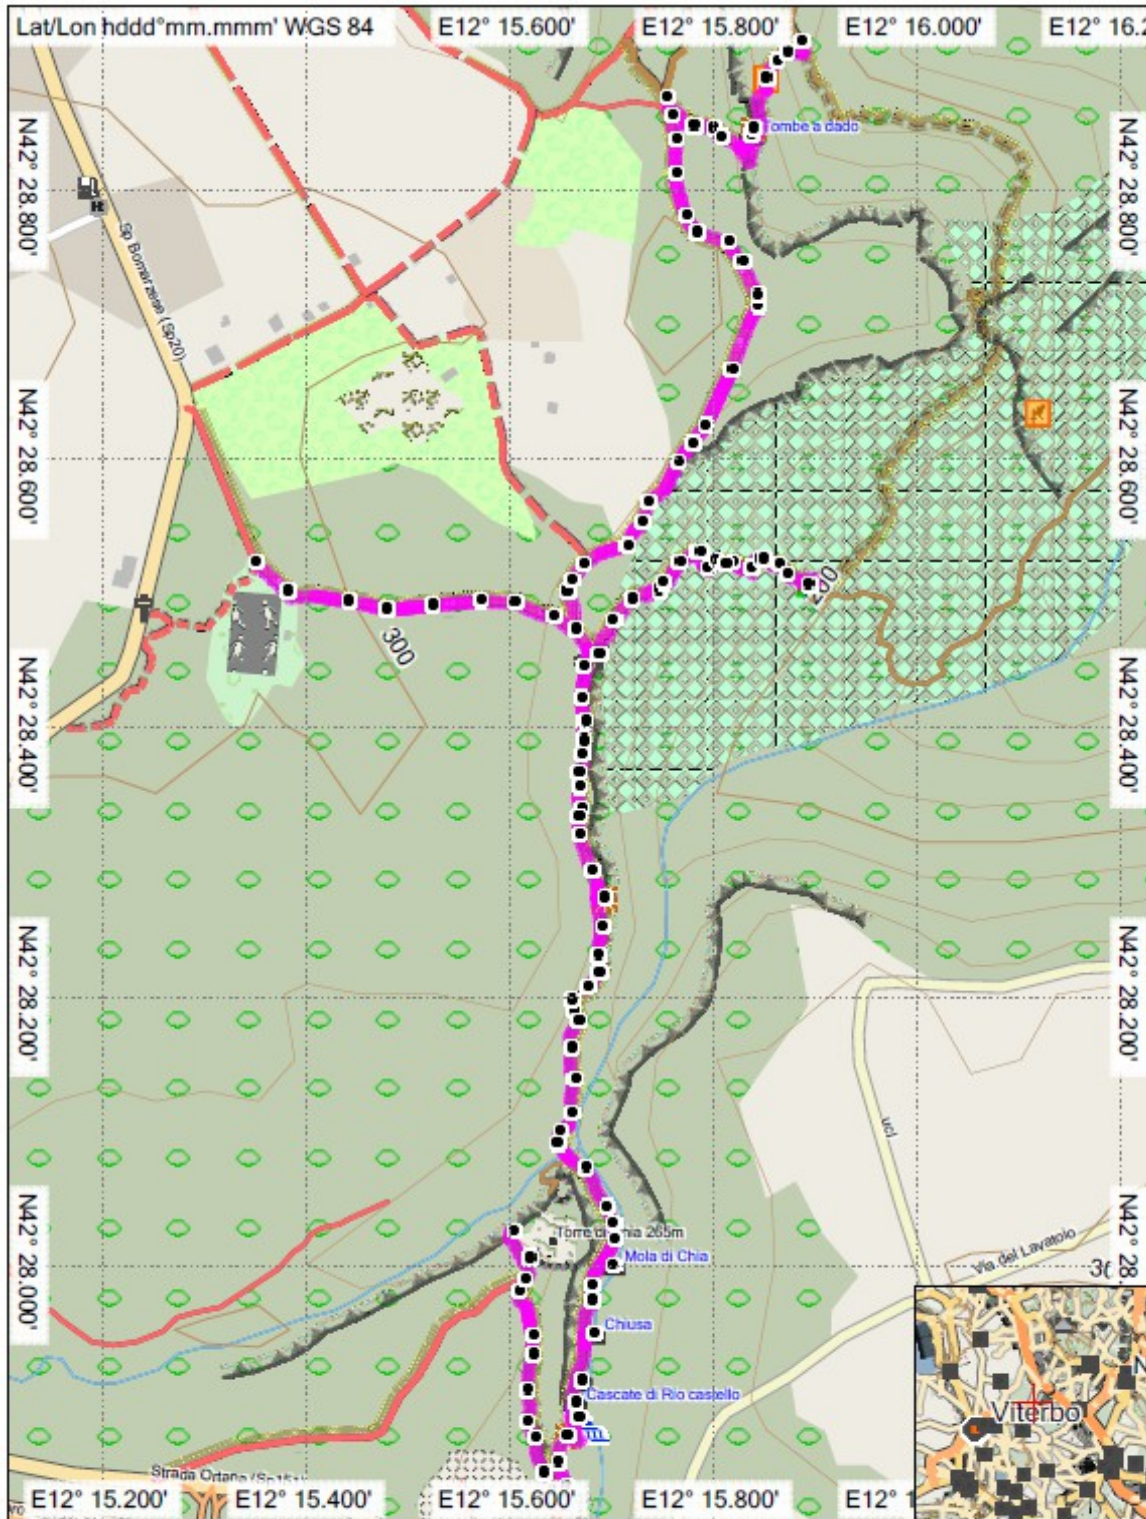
Lat/Lon hddd°mm.mmm' WGS 84
E12° 15.600'
E12° 15.800'
E12° 16.000'
E12° 16.2

N42° 28.800'
N42° 28.600'
N42° 28.400'
N42° 28.200'
N42° 28.000'

N42° 28.800'
N42° 28.600'
N42° 28.400'
N42° 28.200'
N42° 28.

Tombe a dado
Sp Bomarzese (Sp20)
300
320
Torre di Chia 265m
Mola di Chia
Chiusa
Cascate di Rio castello
Via del Lavatoio
30
Strada Ortana (Sp151)
Viterbo

E12° 15.200'
E12° 15.400'
E12° 15.600'
E12° 15.800'
E12° 1